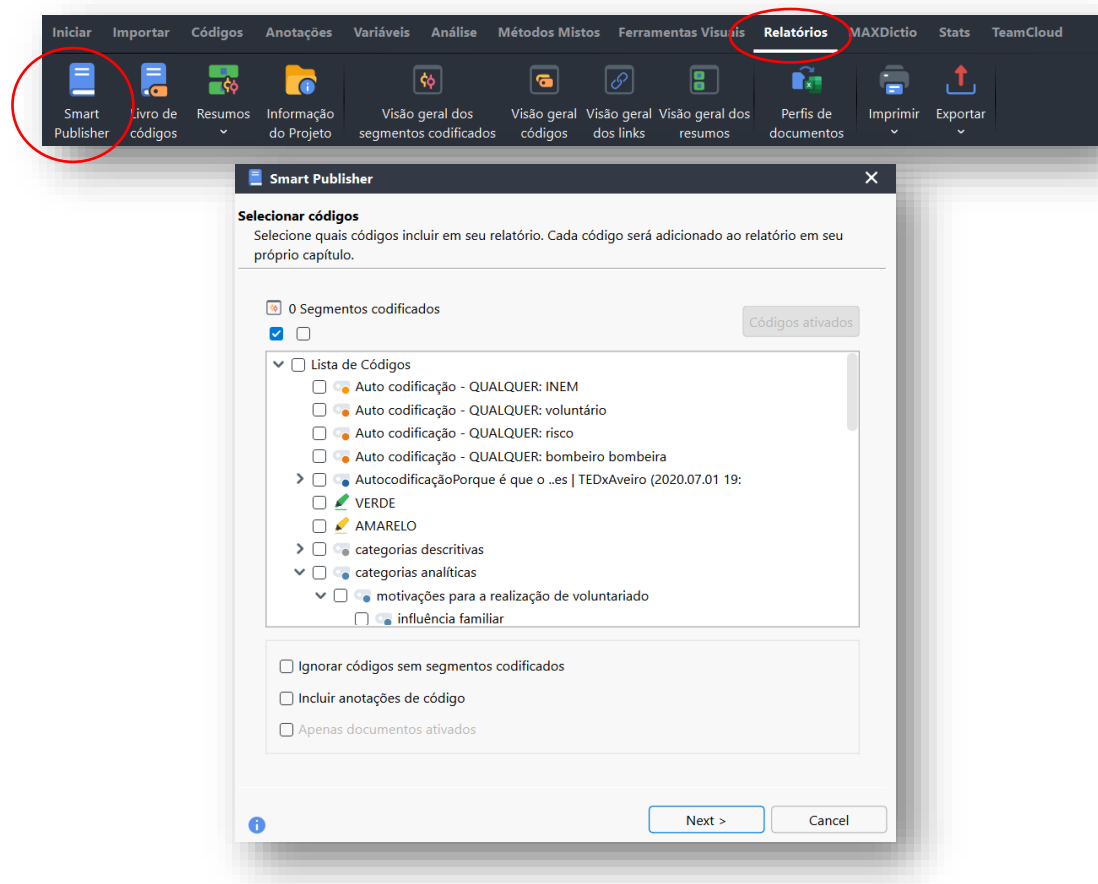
Iniciar Importar Códigos Anotações Variáveis Análise Métodos Mistos Ferramentas Visuais Relatórios MAXDictio Stats TeamCloud

Smart Publisher
Livro de códigos
Resumos
Informação do Projeto
Visão geral dos segmentos codificados
Visão geral códigos
Visão geral dos links
Visão geral dos resumos
Perfis de documentos
Imprimir
Exportar

Smart Publisher

Selecionar códigos
Selecione quais códigos incluir em seu relatório. Cada código será adicionado ao relatório em seu próprio capítulo.

0 Segmentos codificados

Códigos ativados

Lista de Códigos
Auto codificação - QUALQUER: INEM
Auto codificação - QUALQUER: voluntário
Auto codificação - QUALQUER: risco
Auto codificação - QUALQUER: bombeiro bombeira
AutocodificaçãoPorque é que o ..es | TEDxAveiro (2020.07.01 19:
VERDE
AMARELO
categorias descritivas
categorias analíticas
motivações para a realização de voluntariado
influência familiar

Ignorar códigos sem segmentos codificados
Incluir anotações de código
Apenas documentos ativados

Next >
Cancel